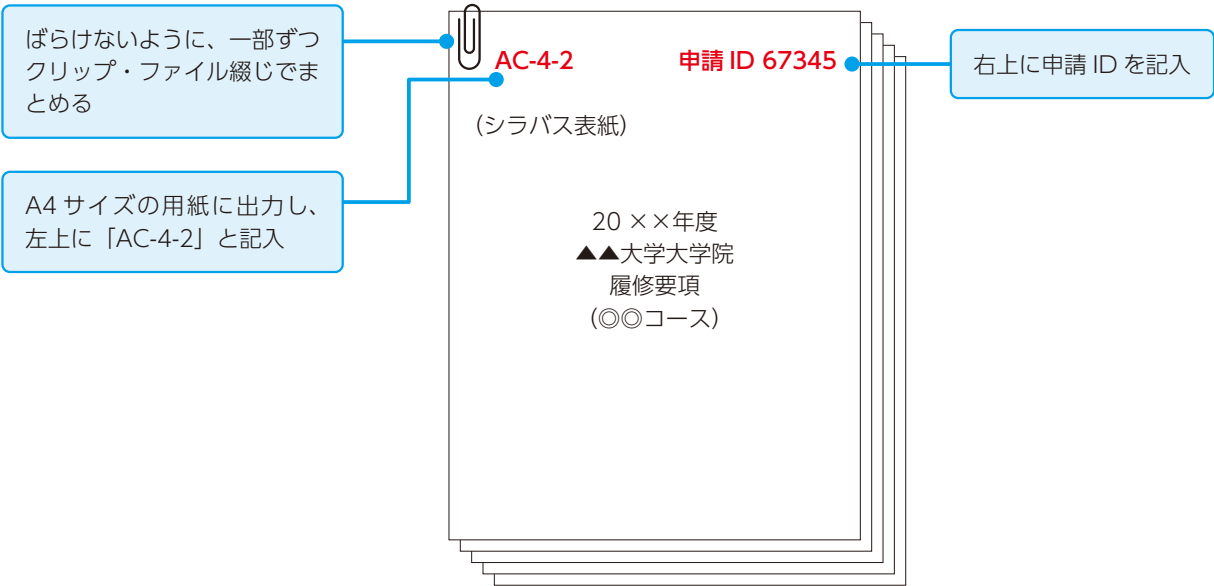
ばらけないように、一部ずつクリップ・ファイル綴じでまとめる

A4 サイズの用紙に出力し、左上に「AC-4-2」と記入

AC-4-2

申請 ID 67345

右上に申請 ID を記入

（シラバス表紙）

20 ××年度
▲▲大学大学院
履修要項
（◎◎コース）